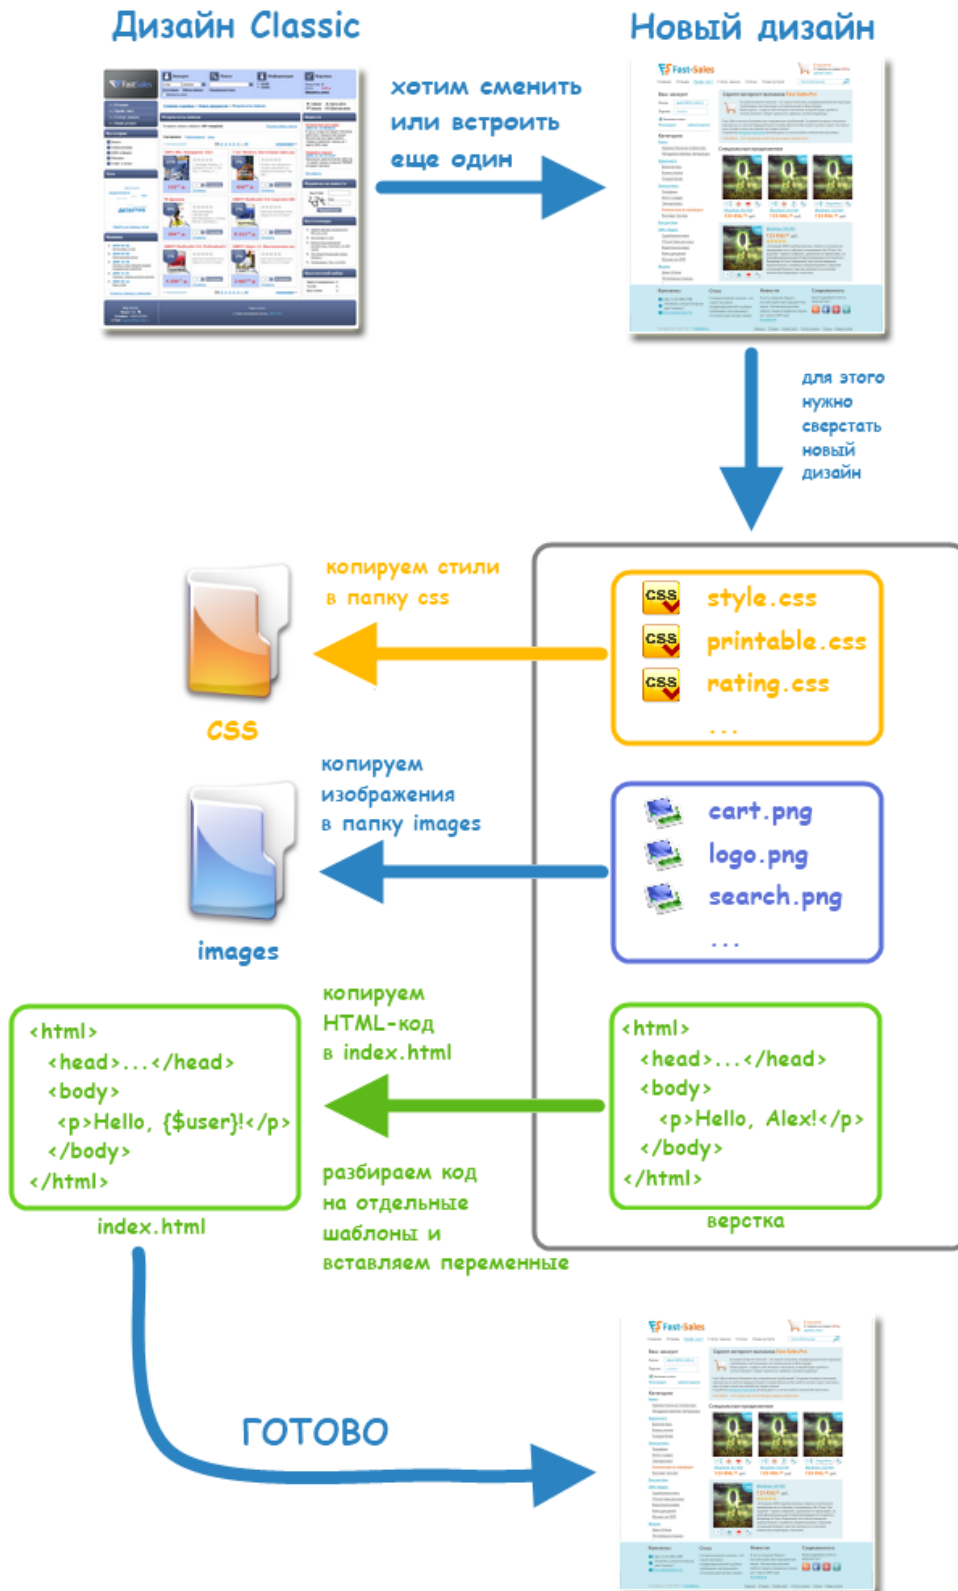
Дизайн Classic

Новый дизайн

хотим сменить или встроить еще один

для этого нужно сверстать новый дизайн

копируем стили в папку css

css

style.css
printable.css
rating.css
...

копируем изображения в папку images

images

cart.png
logo.png
search.png
...

копируем HTML-код в index.html

<html>
<head>...</head>
<body>
<p>Hello, {$user}!</p>
</body>
</html>

index.html

<html>
<head>...</head>
<body>
<p>Hello, Alex!</p>
</body>
</html>

верстка

разбираем код на отдельные шаблоны и вставляем переменные

ГОТОВО